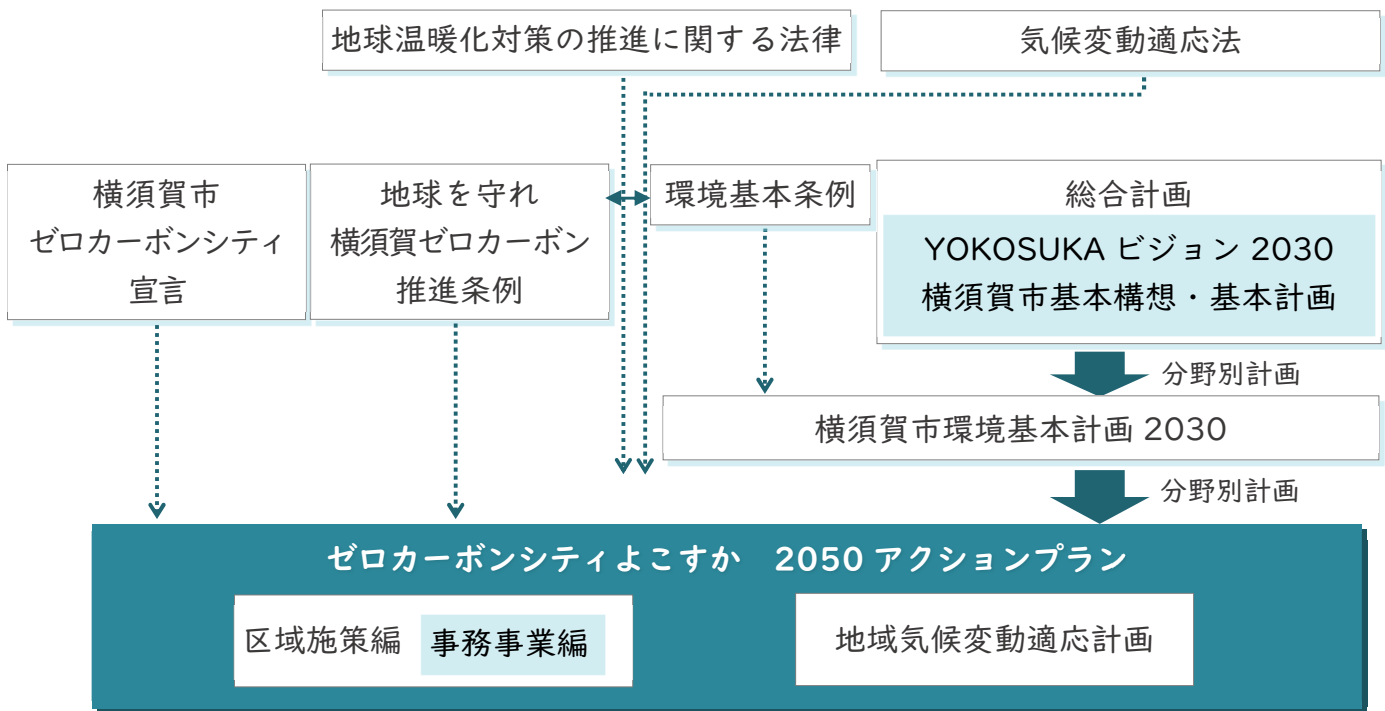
地球温暖化対策の推進に関する法律

気候変動適応法

横須賀市
ゼロカーボンシティ
宣言

地球を守れ
横須賀ゼロカーボン
推進条例

環境基本条例

総合計画
YOKOSUKA ビジョン 2030
横須賀市基本構想・基本計画

分野別計画

横須賀市環境基本計画 2030

分野別計画

ゼロカーボンシティよこすか 2050 アクションプラン

区域施策編

事務事業編

地域気候変動適応計画